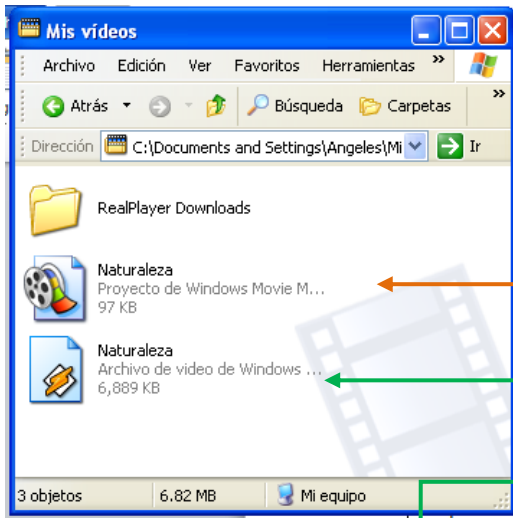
Mis vídeos

Archivo Edición Ver Favoritos Herramientas »

Atrás Búsqueda Carpetas »

Dirección C:\Documents and Settings\Angeles\Mi Ir

RealPlayer Downloads

Naturaleza
Proyecto de Windows Movie M...
97 KB

Naturaleza
Archivo de video de Windows ...
6,889 KB

3 objetos 6.82 MB Mi equipo